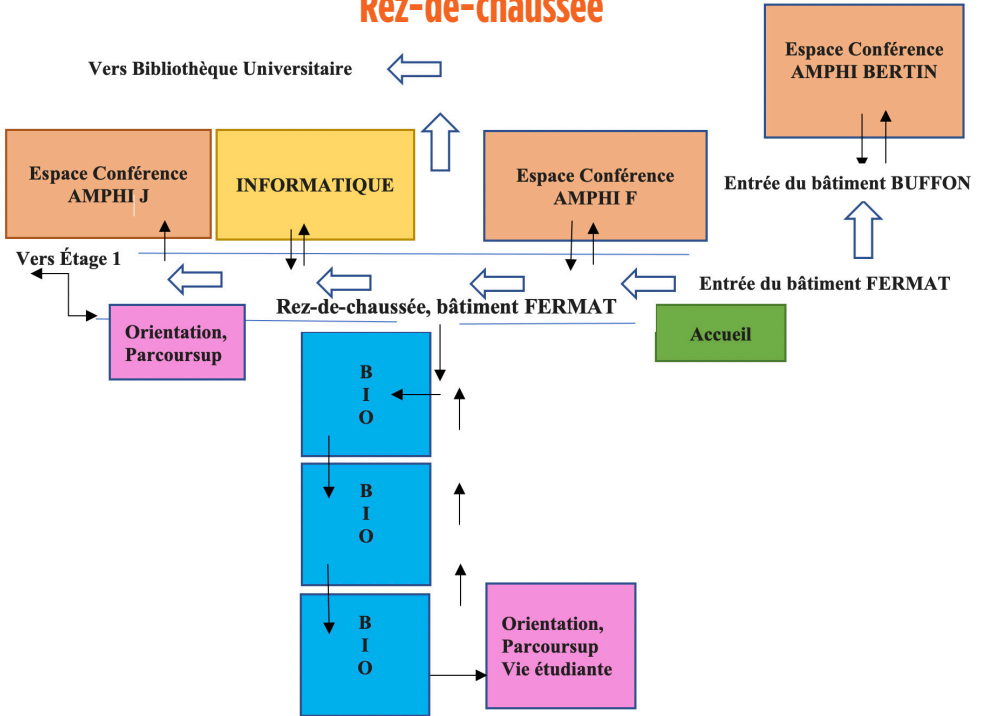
Rez-de-chaussée

Espace Conférence AMPHI BERTIN

Vers Bibliothèque Universitaire

Espace Conférence AMPHI J

INFORMATIQUE

Espace Conférence AMPHI F

Entrée du bâtiment BUFFON

Vers Étage 1

Entrée du bâtiment FERMAT

Rez-de-chaussée, bâtiment FERMAT

Orientation, Parcoursup

Accueil

B I O

B I O

B I O

Orientation, Parcoursup Vie étudiante